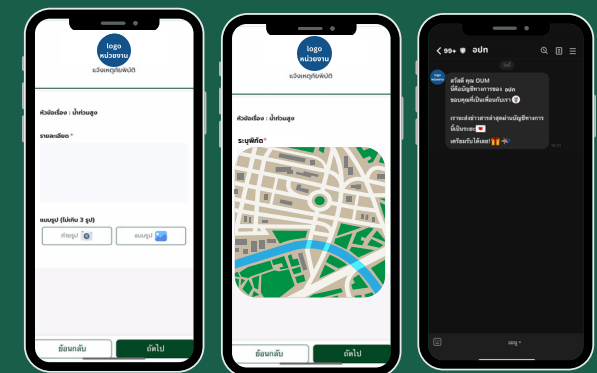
logo
หน่วยงาน
แจ้งเหตุภัยพิบัติ

หัวข้อเรื่อง : น้ำท่วมสูง

รายละเอียด *

แนบรูป (ไม่เกิน 3 รูป)

ถ่ายรูป

แนบรูป

ย้อนกลับ

ถัดไป

logo
หน่วยงาน
แจ้งเหตุภัยพิบัติ

หัวข้อเรื่อง : น้ำท่วมสูง

ระบุพิกัด*

ย้อนกลับ

ถัดไป

99+

อปท

วันนี้

สวัสดี คุณ OUM
นี่คือบัญชีทางการของ อปท
ขอบคุณที่เป็นเพื่อนกับเรา

เราจะส่งข่าวสารล่าสุดผ่านบัญชีทางการนี้เป็นระยะ

เตรียมรับได้เลย!

เมนู